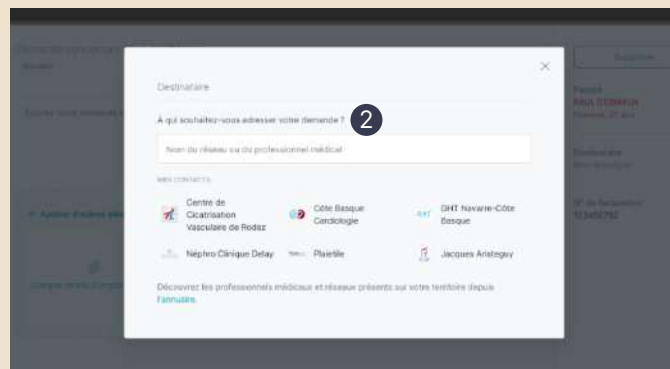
Destinataire

À qui souhaitez-vous adresser votre demande ?

2

Nom du réseau ou du professionnel médical

MES CONTACTS

Centre de Cicatrisation Vasculaire de Rodez

Côte Basque Cardiologie

GHT Navarre-Côte Basque

Néphro Clinique Delay

Plaiétile

Jacques Aristeguy

Découvrez les professionnels médicaux et réseaux présents sur votre territoire depuis l'annuaire.

×

Patient

PAUL DESMEUX

Destinataire

N° de facturation

123456792

+ Ajouter d'autres élé